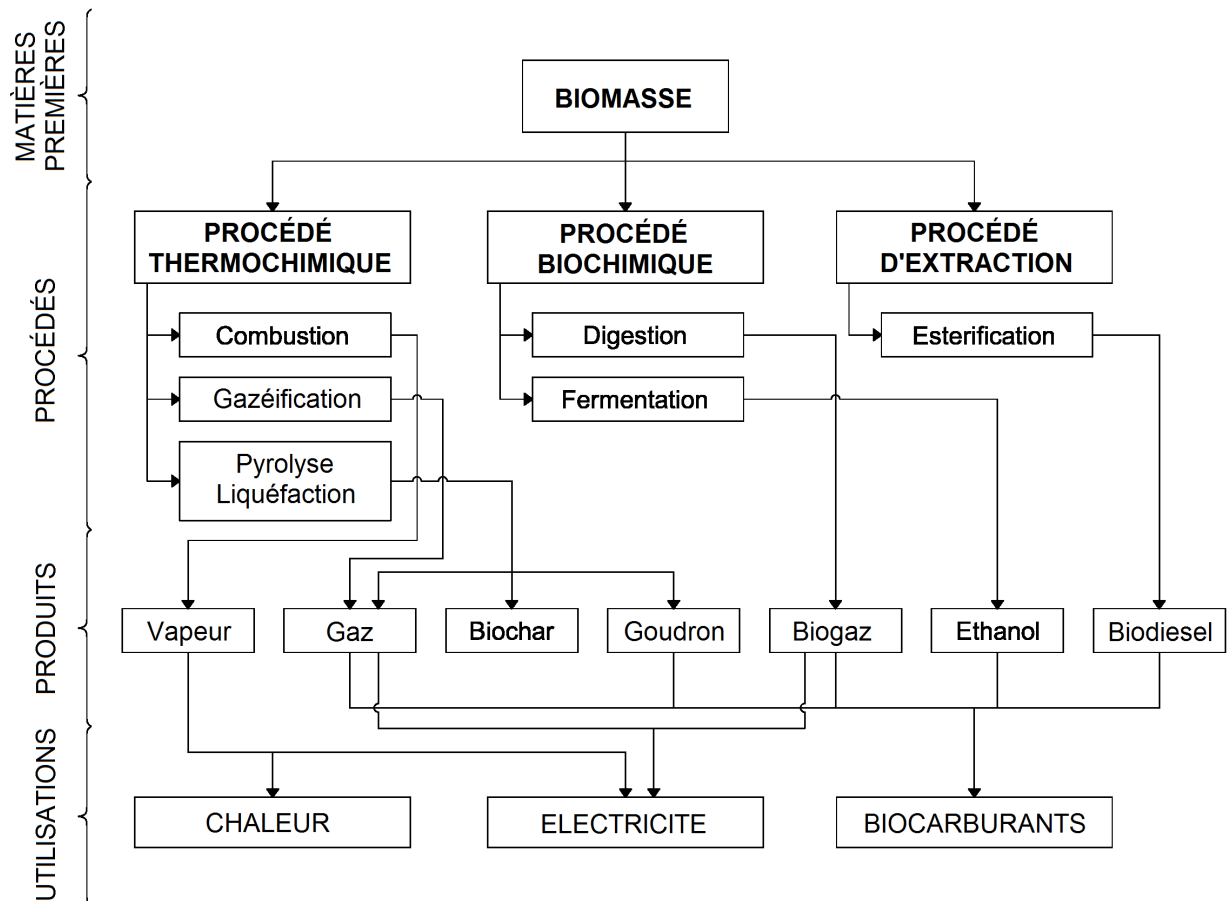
MATIÈRES PREMIÈRES

BIOMASSE

PROCÉDÉS

PROCÉDÉ THERMOCHIMIQUE

PROCÉDÉ BIOCHIMIQUE

PROCÉDÉ D'EXTRACTION

Combustion

Gazéification

Pyrolyse Liquéfaction

Digestion

Fermentation

Esterification

PRODUITS

Vapeur

Gaz

Biochar

Goudron

Biogaz

Ethanol

Biodiesel

UTILISATIONS

CHALEUR

ELECTRICITE

BIOCARBURANTS